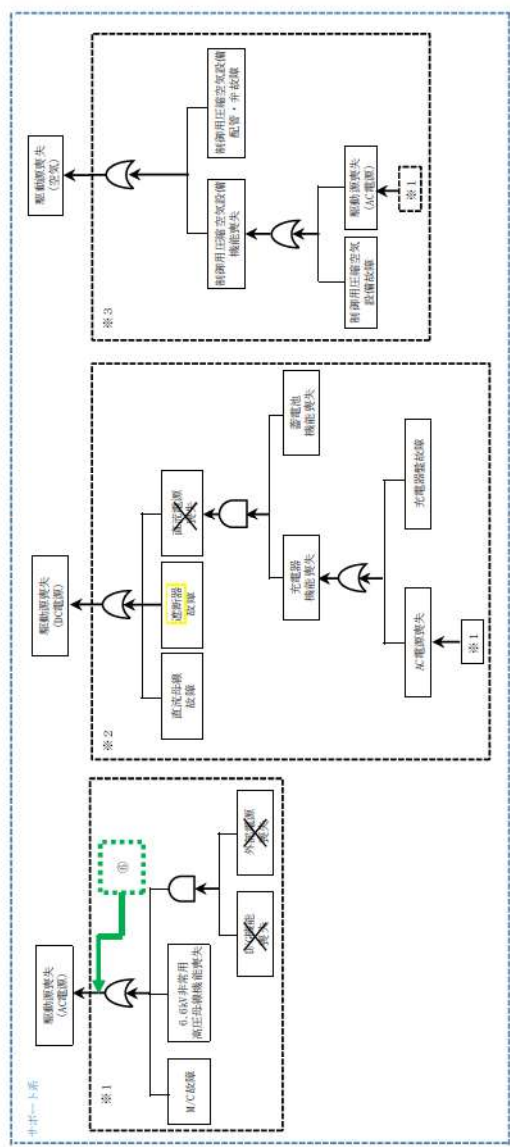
サポート系

※1

駆動源喪失
(AC電源)

⑪

M/C故障

6.6kV非常用
高圧母線機能喪失

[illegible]

外部電源
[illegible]

※2

駆動源喪失
(DC電源)

直流母線
故障

遮断器
故障

直流電源
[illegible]

充電器
機能喪失

蓄電池
機能喪失

AC電源喪失

充電器盤故障

※1

※3

駆動源喪失
(空気)

制御用圧縮空気設備
機能喪失

制御用圧縮空気設備
配管，弁故障

制御用圧縮空気
設備故障

駆動源喪失
(AC電源)

※1